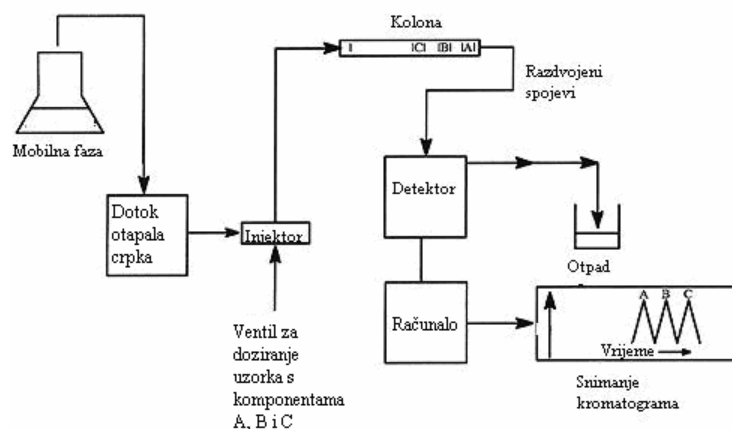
Kolona

I |C| |B| |A|

Razdvojeni spojevi

Mobilna faza

Dotok otapala crpka

Injektor

Detektor

Otpad

Računalo

A B C

Vrijeme

Ventil za doziranje uzorka s komponentama A, B i C

Snimanje kromatograma